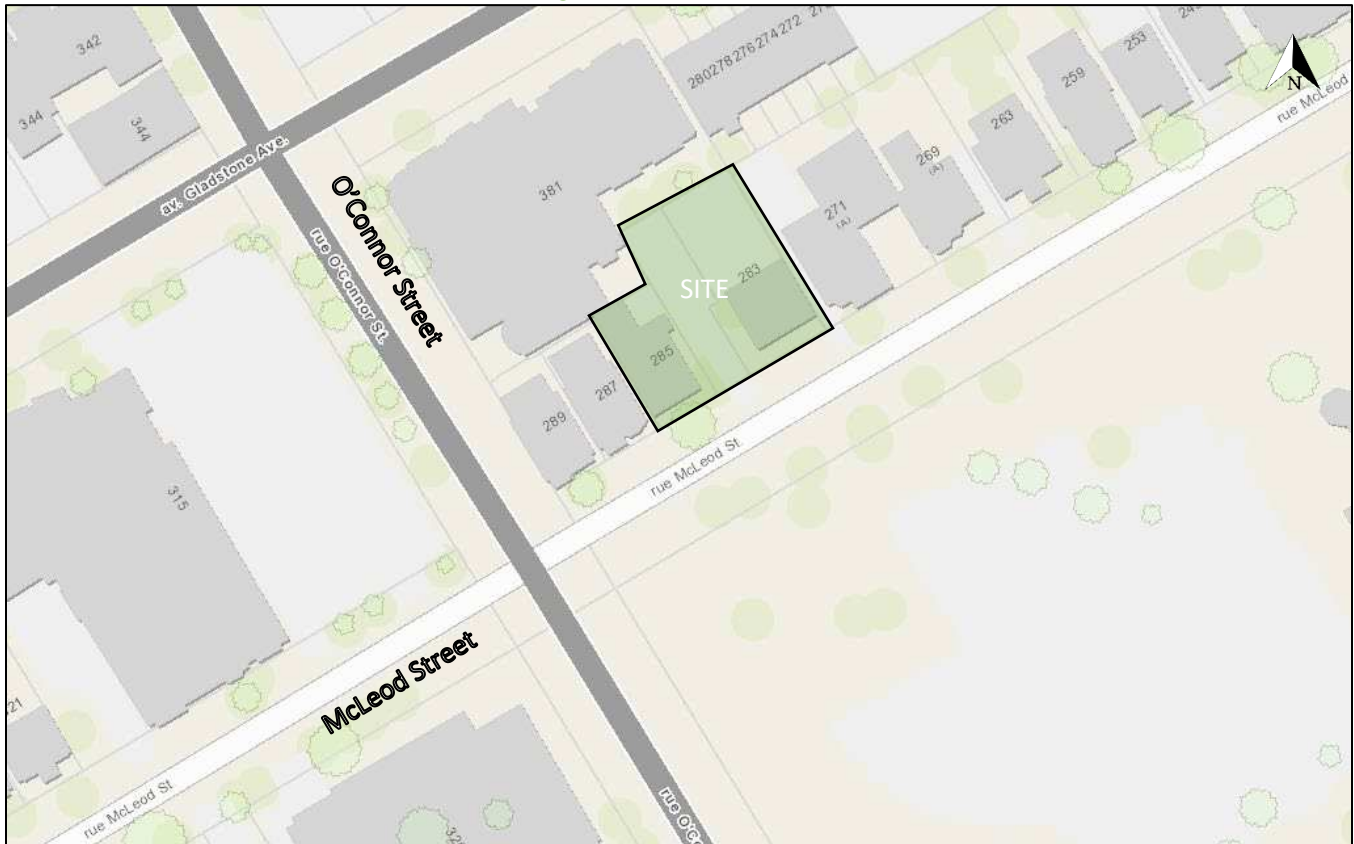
342
344
344
av. Gladstone Ave.
280 278 276 274 272 27
24
253
259
263
269 (A)
271 (A)
N
rue McLeod
381
O'Connor Street
rue O'Connor St.
SITE
283
285
287
289
rue McLeod St.
315
McLeod Street
21
rue McLeod St
32
rue O'Co